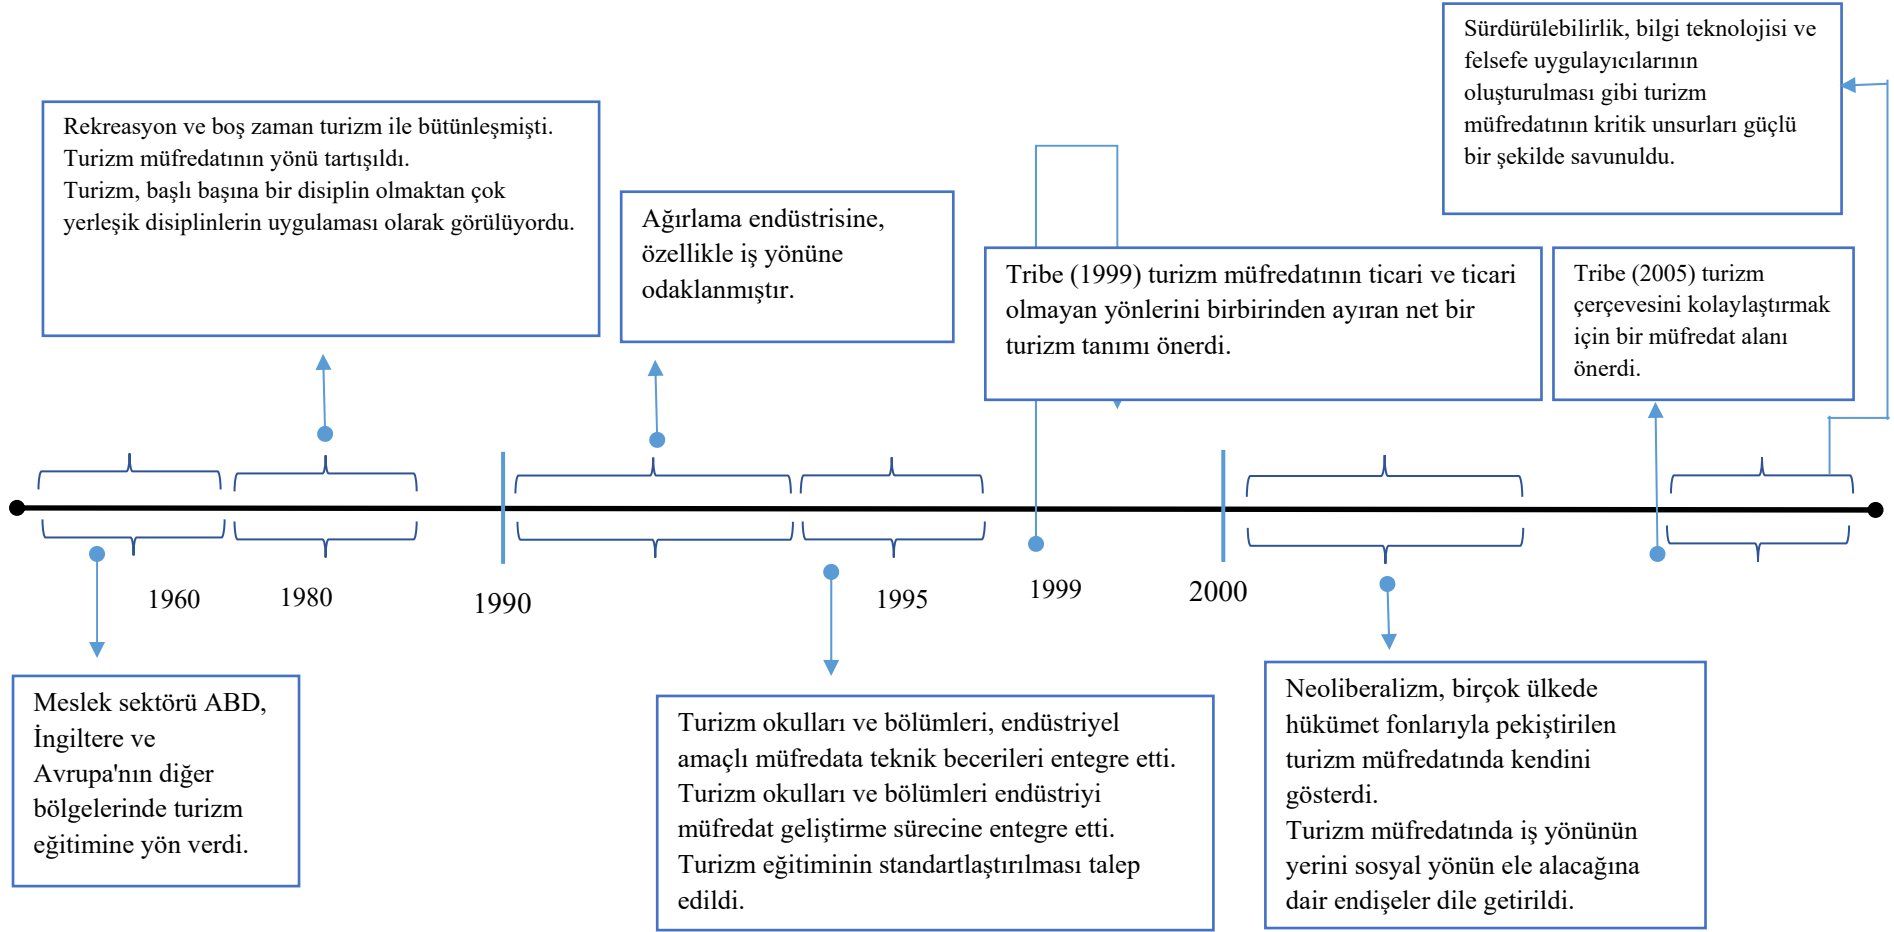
Sürdürülebilirlik, bilgi teknolojisi ve felsefe uygulayıcılarının oluşturulması gibi turizm müfredatının kritik unsurları güçlü bir şekilde savunuldu.

Rekreasyon ve boş zaman turizm ile bütünleşmişti.
Turizm müfredatının yönü tartışıldı.
Turizm, başlı başına bir disiplin olmaktan çok yerleşik disiplinlerin uygulaması olarak görülüyordu.

Ağırlama endüstrisine, özellikle iş yönüne odaklanmıştır.

Tribe (1999) turizm müfredatının ticari ve ticari olmayan yönlerini birbirinden ayıran net bir turizm tanımı önerdi.

Tribe (2005) turizm çerçevesini kolaylaştırmak için bir müfredat alanı önerdi.

1960 1980 1990 1995 1999 2000

Meslek sektörü ABD, İngiltere ve Avrupa'nın diğer bölgelerinde turizm eğitimine yön verdi.

Turizm okulları ve bölümleri, endüstriyel amaçlı müfredata teknik becerileri entegre etti.
Turizm okulları ve bölümleri endüstriyi müfredat geliştirme sürecine entegre etti.
Turizm eğitiminin standartlaştırılması talep edildi.

Neoliberalizm, birçok ülkede hükümet fonlarıyla pekiştirilen turizm müfredatında kendini gösterdi.
Turizm müfredatında iş yönünün yerini sosyal yönün ele alacağına dair endişeler dile getirildi.